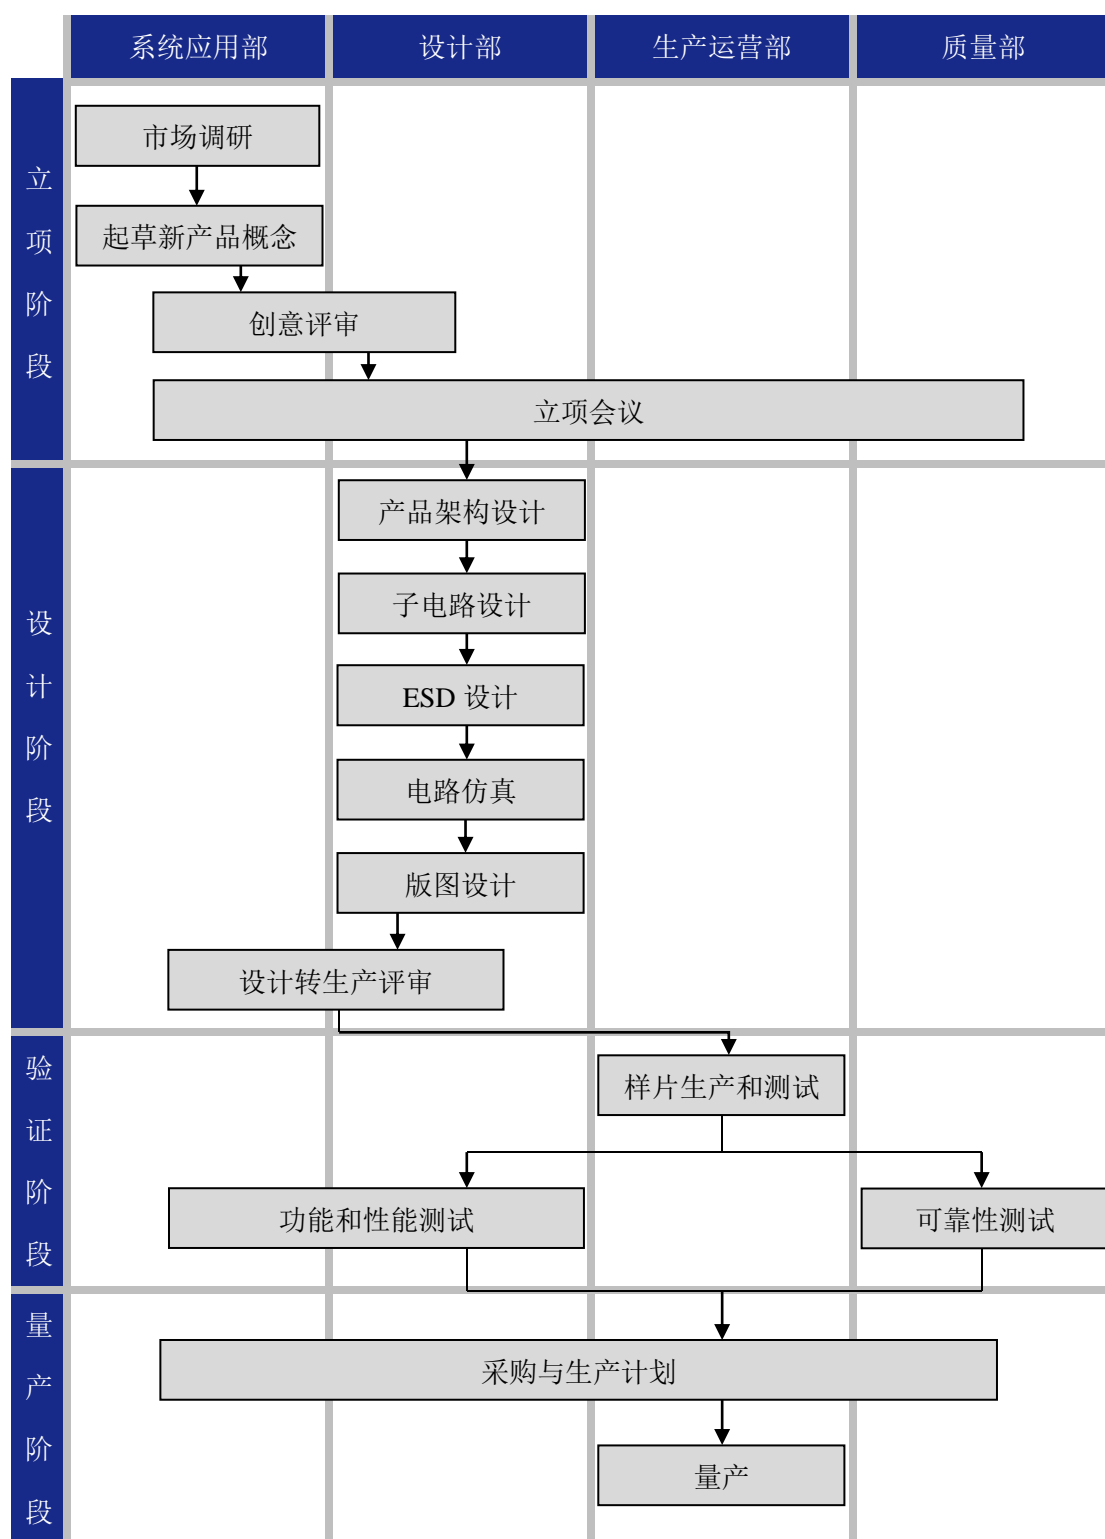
| | 系统应用部 | 设计部 | 生产运营部 | 质量部 |
|---|---|---|---|---|

立项阶段

市场调研

起草新产品概念

创意评审

立项会议

设计阶段

产品架构设计

子电路设计

ESD 设计

电路仿真

版图设计

设计转生产评审

验证阶段

样片生产和测试

功能和性能测试

可靠性测试

量产阶段

采购与生产计划

量产